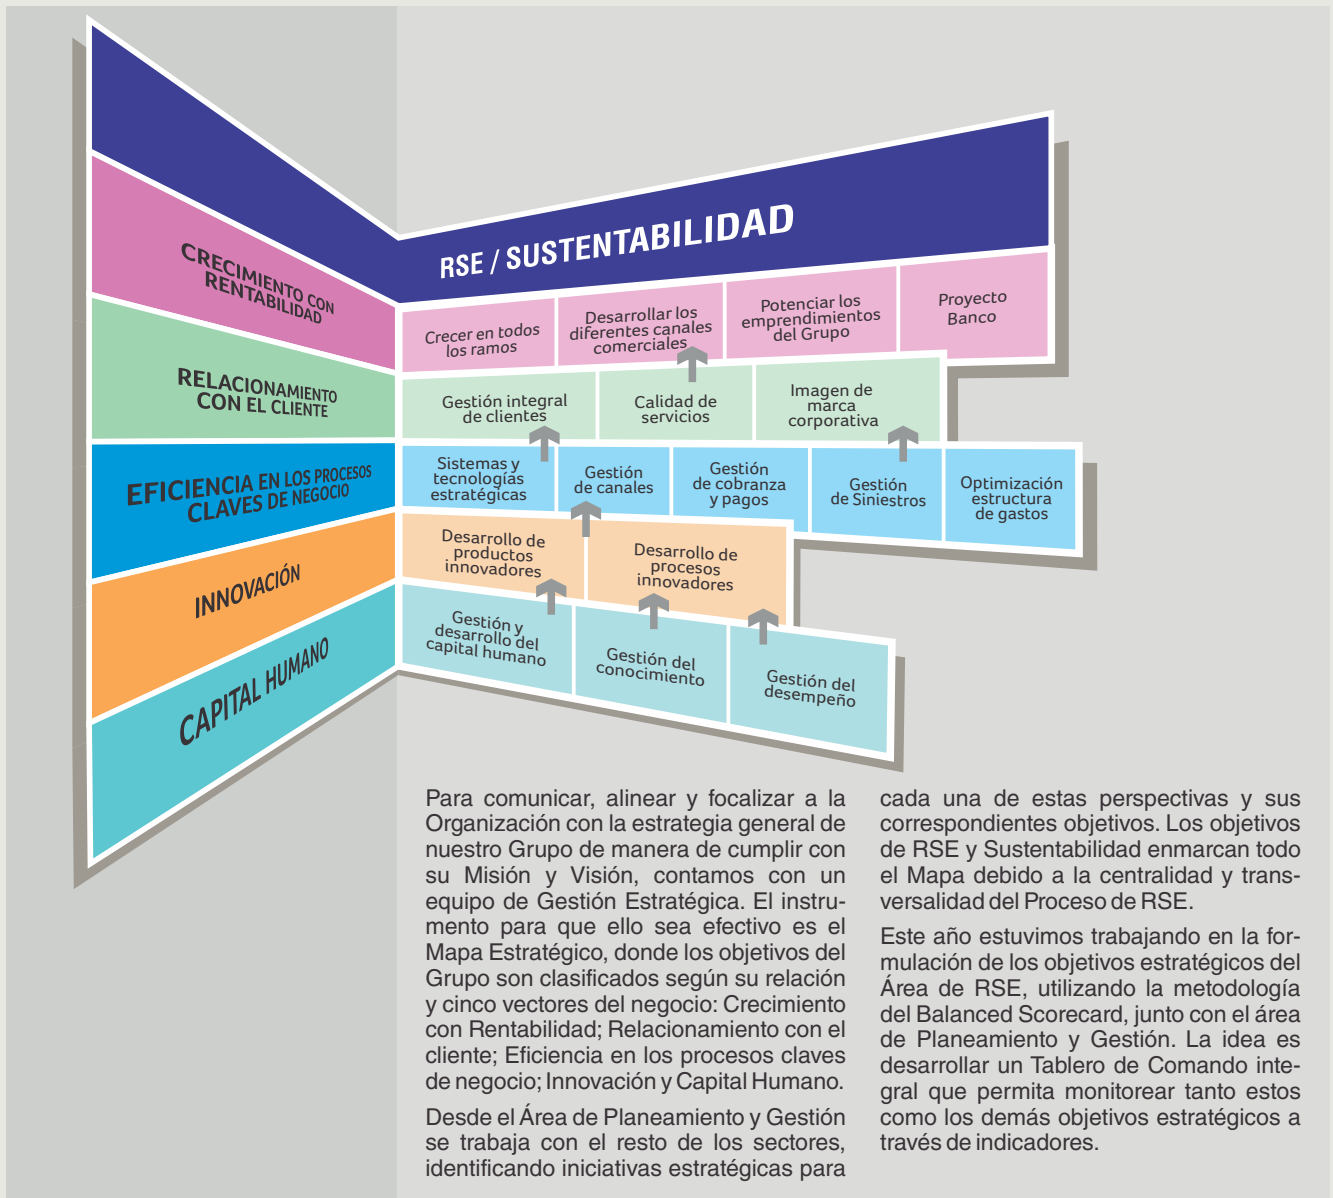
RSE / SUSTENTABILIDAD

CRECIMIENTO CON RENTABILIDAD

Crecer en todos los ramos

Desarrollar los diferentes canales comerciales

Potenciar los emprendimientos del Grupo

Proyecto Banco

RELACIONAMIENTO CON EL CLIENTE

Gestión integral de clientes

Calidad de servicios

Imagen de marca corporativa

EFICIENCIA EN LOS PROCESOS CLAVES DE NEGOCIO

Sistemas y tecnologías estratégicas

Gestión de canales

Gestión de cobranza y pagos

Gestión de Siniestros

Optimización estructura de gastos

INNOVACIÓN

Desarrollo de productos innovadores

Desarrollo de procesos innovadores

CAPITAL HUMANO

Gestión y desarrollo del capital humano

Gestión del conocimiento

Gestión del desempeño

Para comunicar, alinear y focalizar a la Organización con la estrategia general de nuestro Grupo de manera de cumplir con su Misión y Visión, contamos con un equipo de Gestión Estratégica. El instrumento para que ello sea efectivo es el Mapa Estratégico, donde los objetivos del Grupo son clasificados según su relación y cinco vectores del negocio: Crecimiento con Rentabilidad; Relacionamiento con el cliente; Eficiencia en los procesos claves de negocio; Innovación y Capital Humano.

Desde el Área de Planeamiento y Gestión se trabaja con el resto de los sectores, identificando iniciativas estratégicas para cada una de estas perspectivas y sus correspondientes objetivos. Los objetivos de RSE y Sustentabilidad enmarcan todo el Mapa debido a la centralidad y transversalidad del Proceso de RSE.

Este año estuvimos trabajando en la formulación de los objetivos estratégicos del Área de RSE, utilizando la metodología del Balanced Scorecard, junto con el área de Planeamiento y Gestión. La idea es desarrollar un Tablero de Comando integral que permita monitorear tanto estos como los demás objetivos estratégicos a través de indicadores.